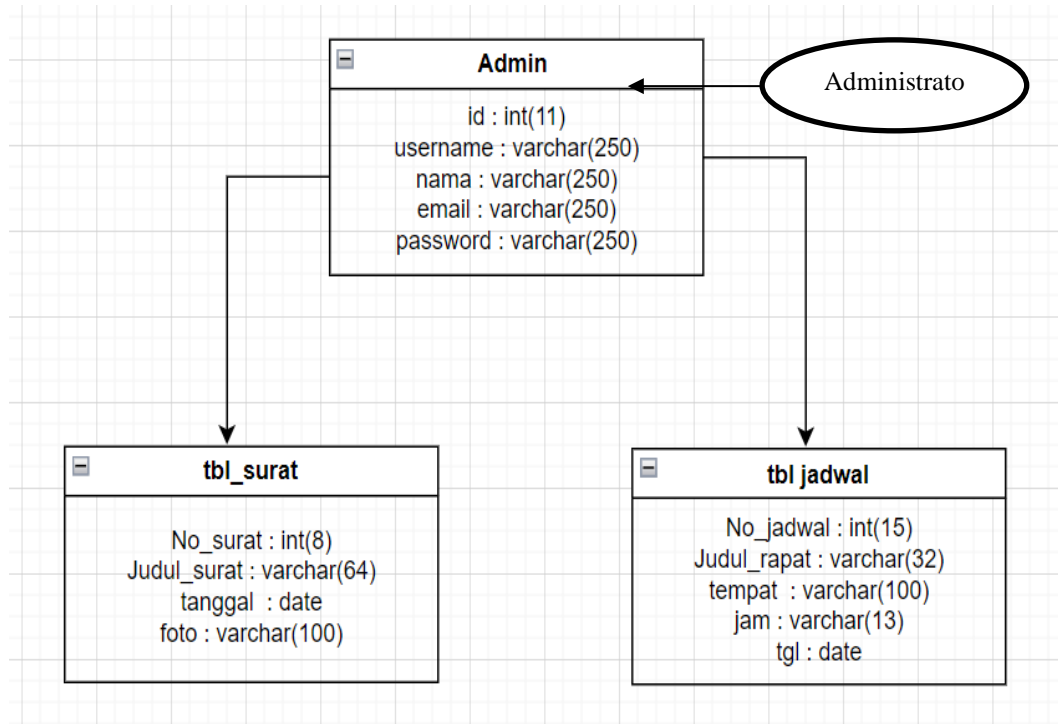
Admin

id : int(11)
username : varchar(250)
nama : varchar(250)
email : varchar(250)
password : varchar(250)

Administrato

tbl_surat

No_surat : int(8)
Judul_surat : varchar(64)
tanggal : date
foto : varchar(100)

tbl jadwal

No_jadwal : int(15)
Judul_rapat : varchar(32)
tempat : varchar(100)
jam : varchar(13)
tgl : date